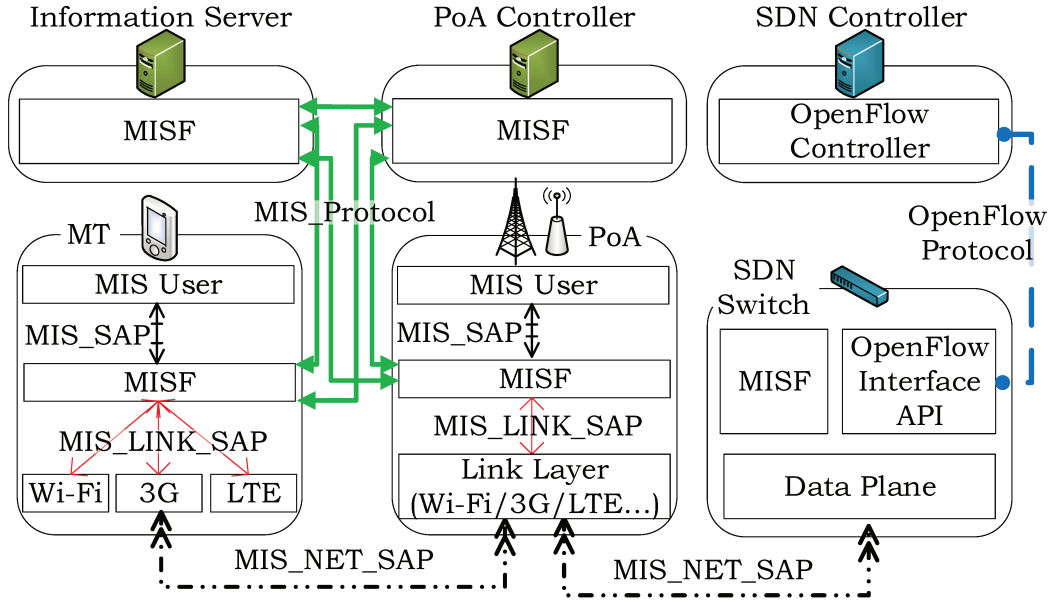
Information Server

MISF

PoA Controller

MISF

SDN Controller

OpenFlow Controller

MIS_Protocol

OpenFlow Protocol

MT

MIS User

MIS_SAP

MISF

MIS_LINK_SAP

Wi-Fi

3G

LTE

PoA

MIS User

MIS_SAP

MISF

MIS_LINK_SAP

Link Layer (Wi-Fi/3G/LTE...)

SDN Switch

MISF

OpenFlow Interface API

Data Plane

MIS_NET_SAP

MIS_NET_SAP